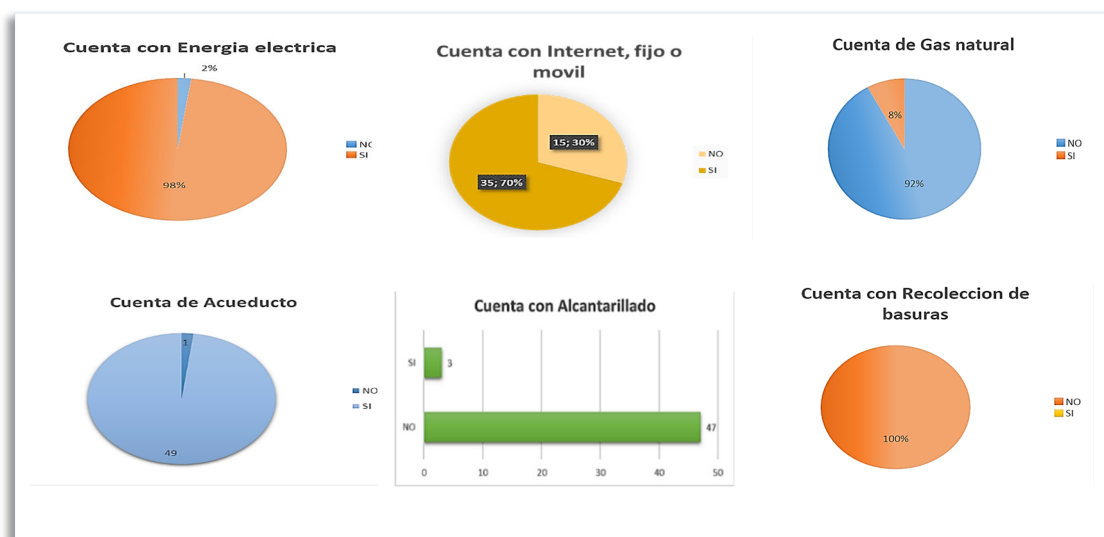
Cuenta con Energia electrica

2%

98%

NO
SI

Cuenta con Internet, fijo o movil

15; 30%

35; 70%

NO
SI

Cuenta de Gas natural

8%

92%

NO
SI

Cuenta de Acueducto

1

49

NO
SI

Cuenta con Alcantarillado

SI 3

NO 47

0 10 20 30 40 50

Cuenta con Recoleccion de basuras

100%

NO
SI